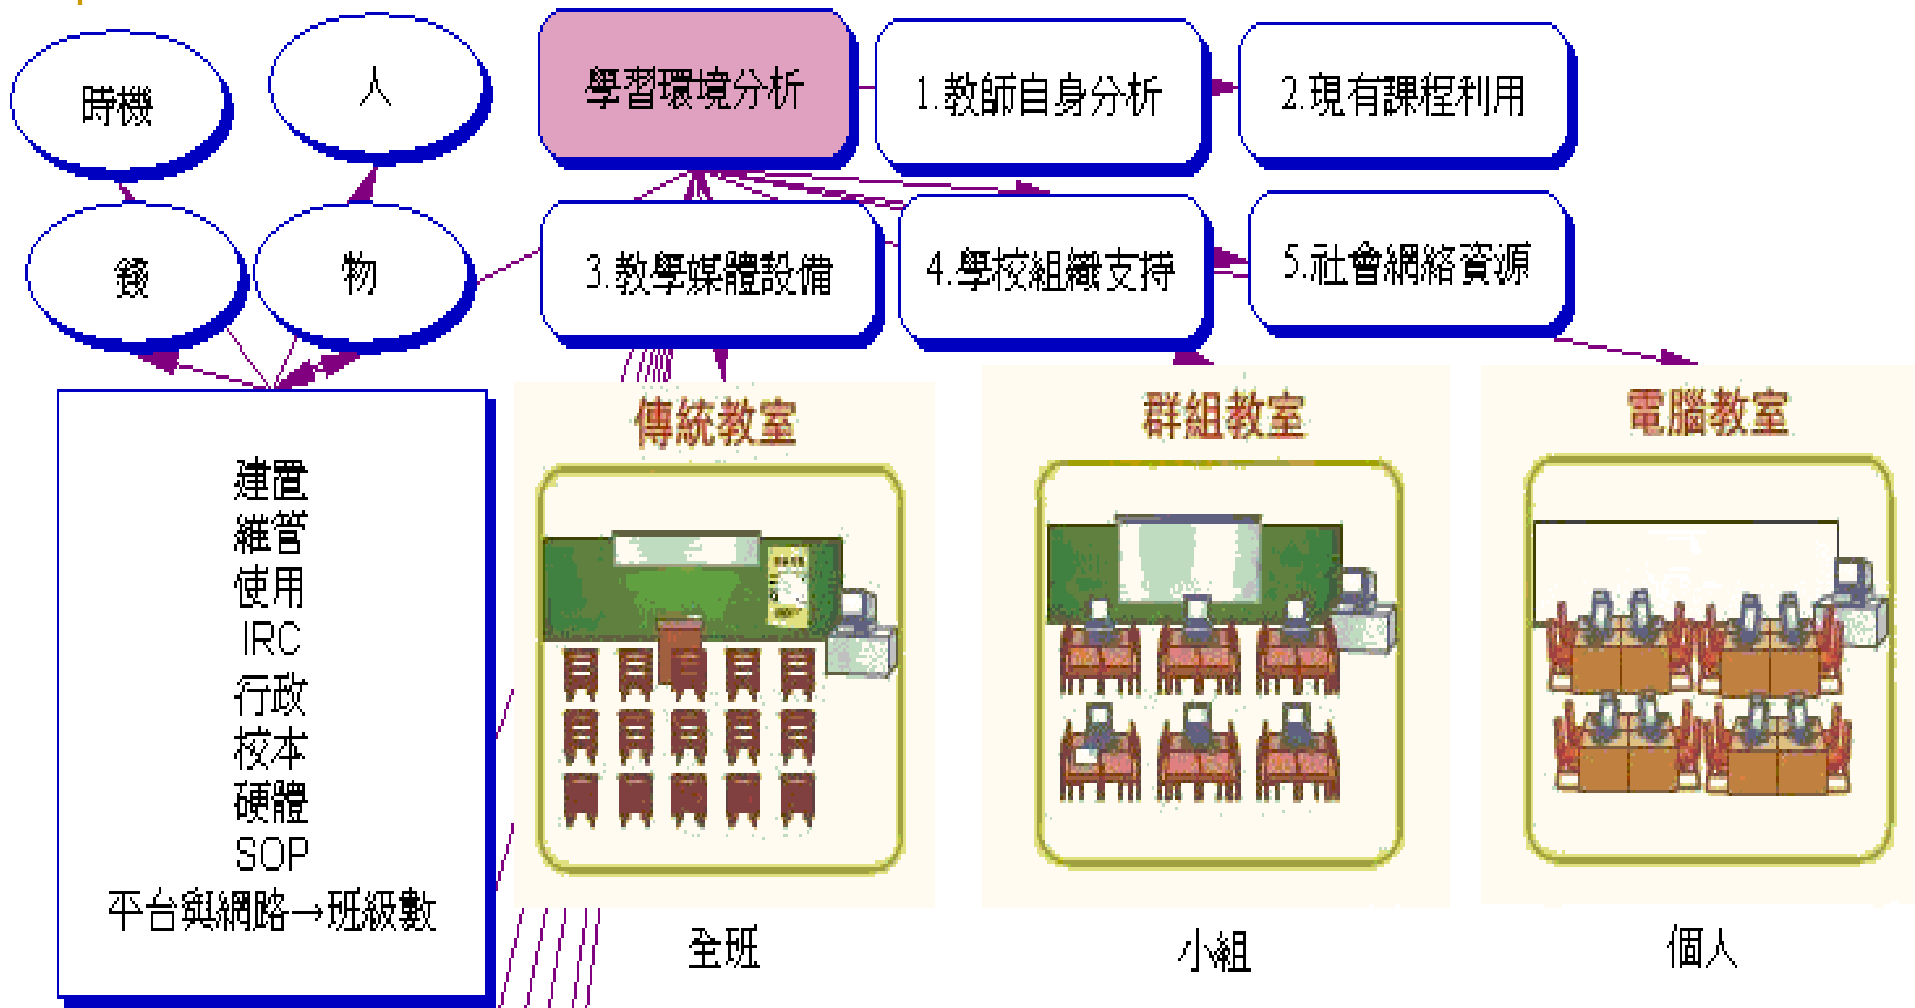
時機

人

錢

物

學習環境分析

1.教師自身分析

2.現有課程利用

3.教學媒體設備

4.學校組織支持

5.社會網絡資源

建置
維管
使用
IRC
行政
校本
硬體
SOP
平台與網路→班級數

傳統教室

群組教室

電腦教室

全班

小組

個人